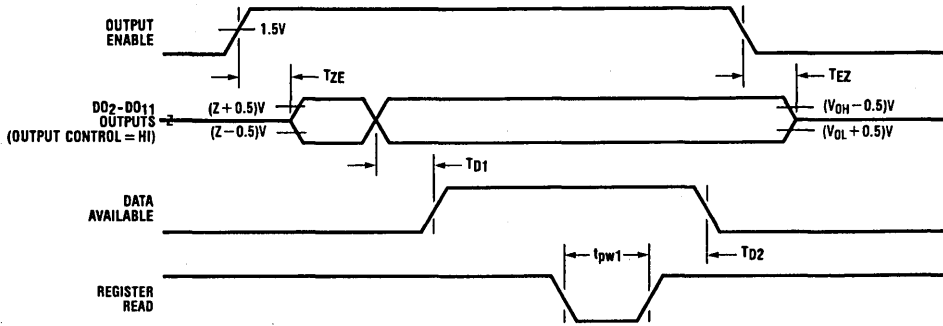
OUTPUT ENABLE

1.5V

$T_{ZE}$

$T_{EZ}$

$DO_2$-$DO_{11}$ OUTPUTS (OUTPUT CONTROL = HI)

Z

$(Z + 0.5)V$

$(Z - 0.5)V$

$(V_{OH} - 0.5)V$

$(V_{OL} + 0.5)V$

$T_{D1}$

DATA AVAILABLE

$T_{D2}$

$t_{pw1}$

REGISTER READ